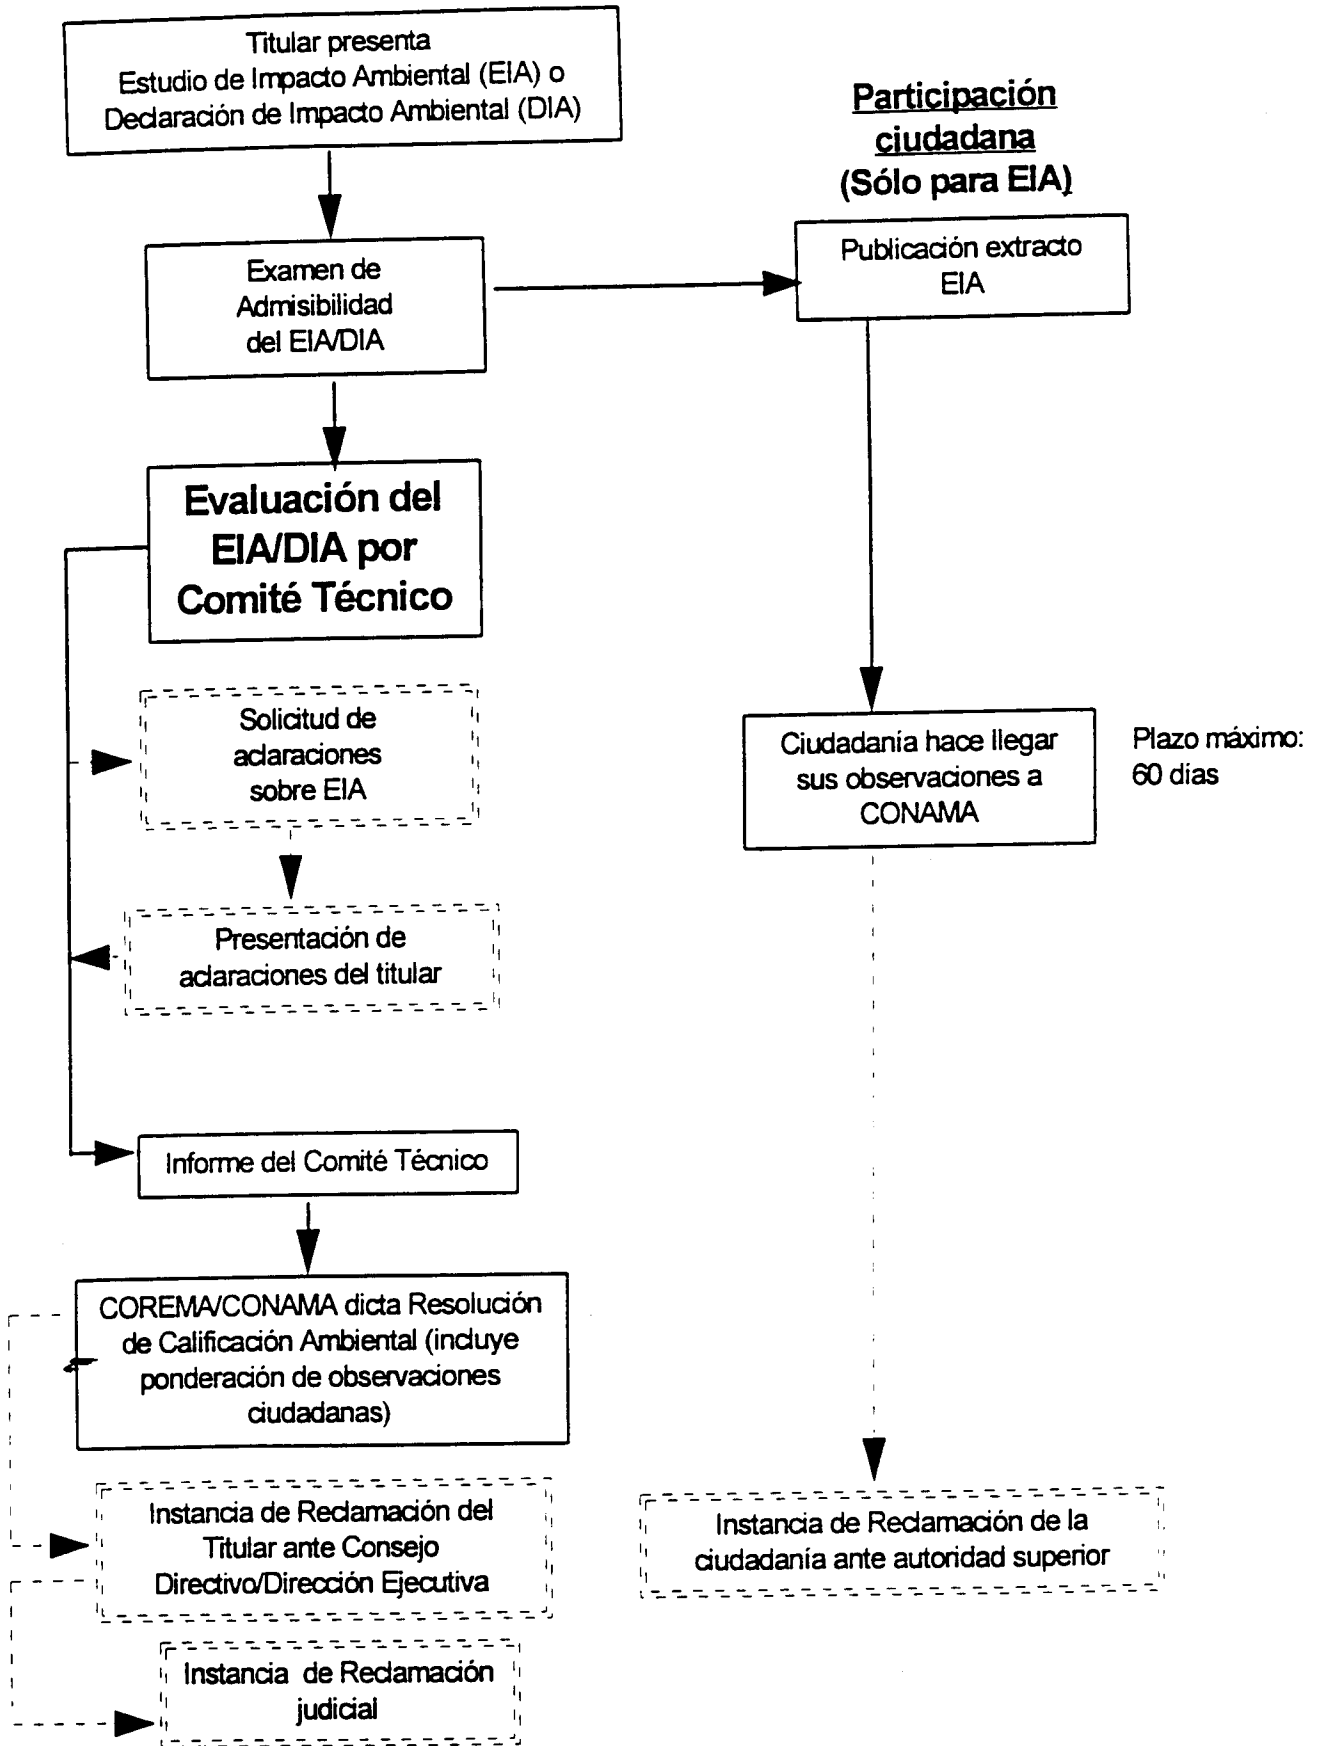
Titular presenta
Estudio de Impacto Ambiental (EIA) o
Declaración de Impacto Ambiental (DIA)

Participación ciudadana
(Sólo para EIA)

Examen de Admisibilidad del EIA/DIA

Publicación extracto EIA

Evaluación del EIA/DIA por Comité Técnico

Solicitud de aclaraciones sobre EIA

Ciudadania hace llegar sus observaciones a CONAMA

Plazo máximo: 60 dias

Presentación de aclaraciones del titular

Informe del Comité Técnico

COREMA/CONAMA dicta Resolución de Calificación Ambiental (incluye ponderación de observaciones ciudadanas)

Instancia de Reclamación del Titular ante Consejo Directivo/Dirección Ejecutiva

Instancia de Reclamación de la ciudadanía ante autoridad superior

Instancia de Reclamación judicial